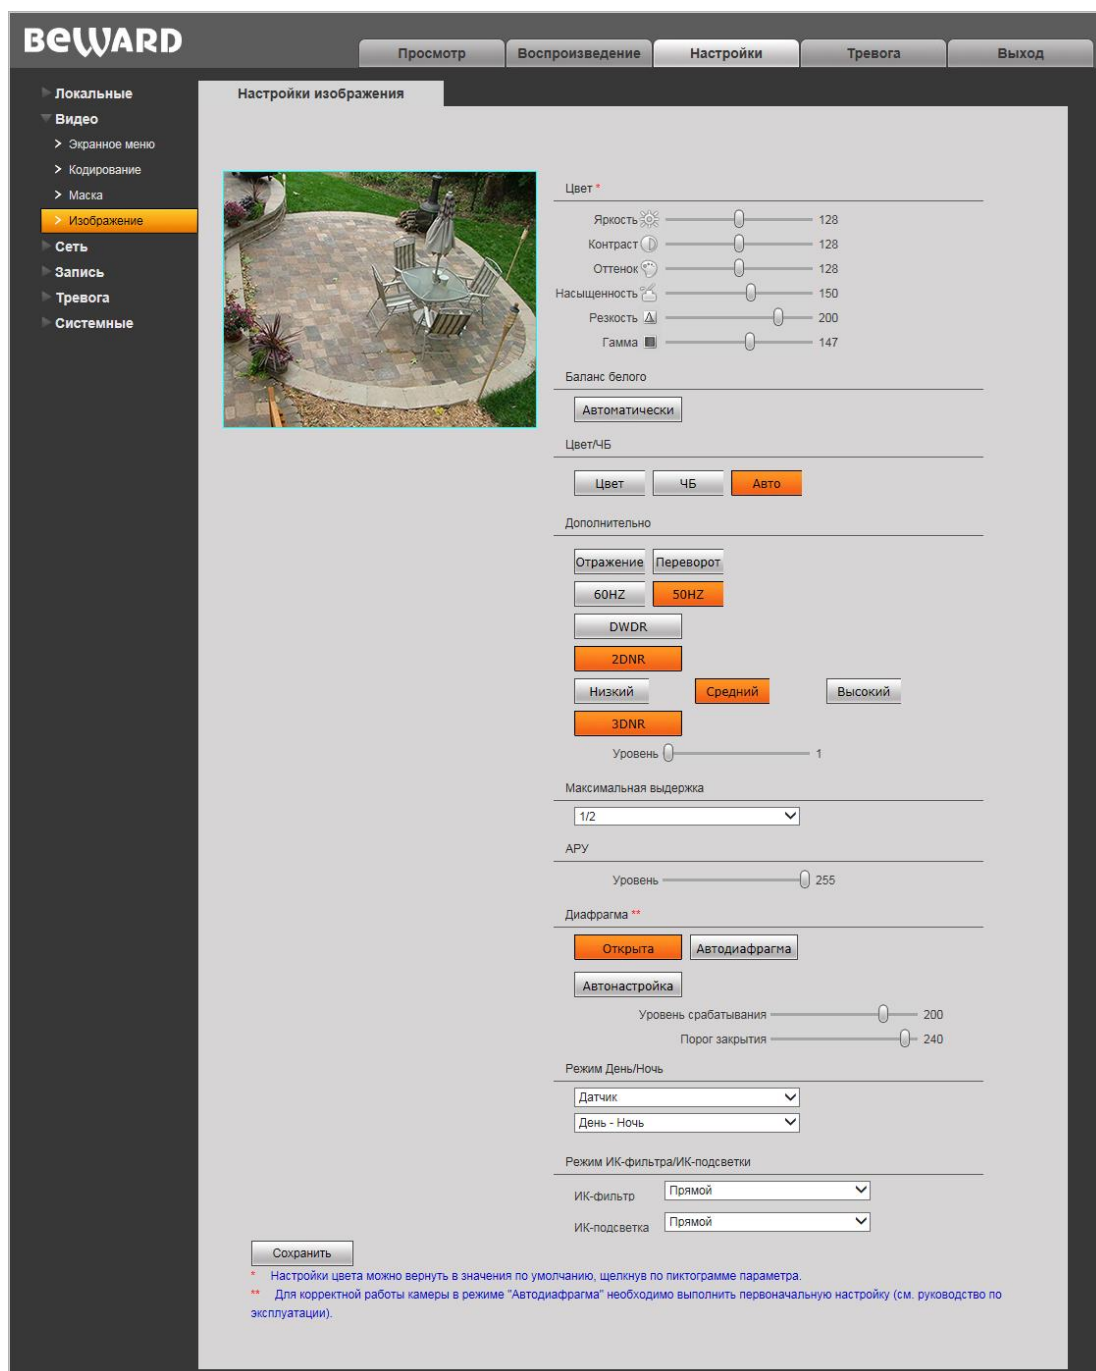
BeWARD

Просмотр | Воспроизведение | Настройки | Тревога | Выход

Локальные
Видео
Экранное меню
Кодирование
Маска
Изображение
Сеть
Запись
Тревога
Системные

Настройки изображения

Цвет *
Яркость 128
Контраст 128
Оттенок 128
Насыщенность 150
Резкость 200
Гамма 147

Баланс белого
Автоматически

Цвет/ЧБ
Цвет ЧБ Авто

Дополнительно
Отражение Переворот
60HZ 50HZ
DWDR
2DNR
Низкий Средний Высокий
3DNR
Уровень 1

Максимальная выдержка
1/2

АРУ
Уровень 255

Диафрагма **
Открыта Автодиафрагма
Автонастройка
Уровень срабатывания 200
Порог закрытия 240

Режим День/Ночь
Датчик
День - Ночь

Режим ИК-фильтра/ИК-подсветки
ИК-фильтр Прямой
ИК-подсветка Прямой

Сохранить
* Настройки цвета можно вернуть в значения по умолчанию, щелкнув по пиктограмме параметра.
** Для корректной работы камеры в режиме "Автодиафрагма" необходимо выполнить первоначальную настройку (см. руководство по эксплуатации).